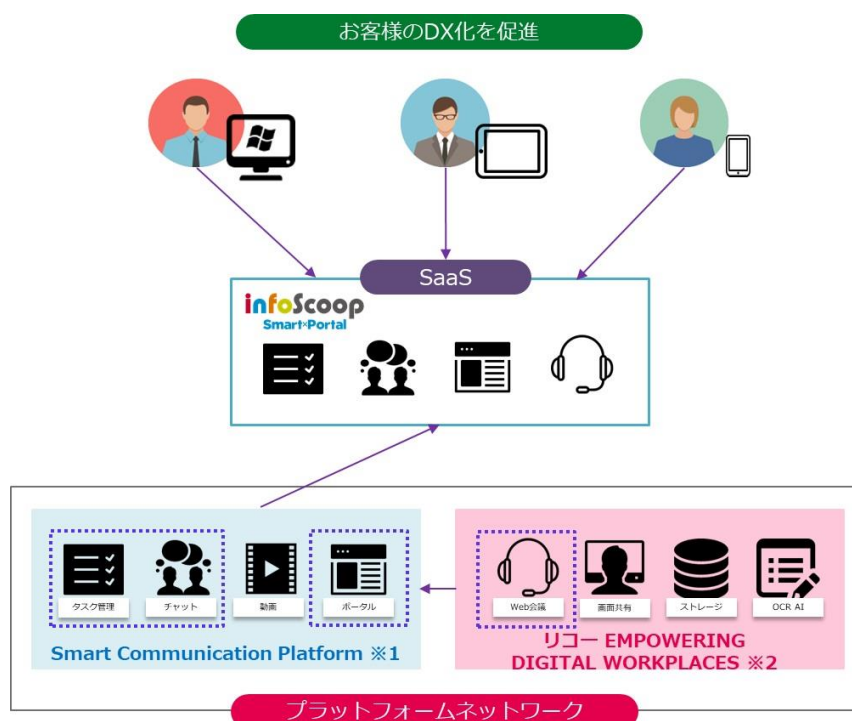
お客様のDX化を促進

SaaS

infoScoop
Smart×Portal

タスク管理
チャット
動画
ポータル

Smart Communication Platform ※1

Web会議
画面共有
ストレージ
OCR AI

リコー EMPOWERING DIGITAL WORKPLACES ※2

プラットフォームネットワーク